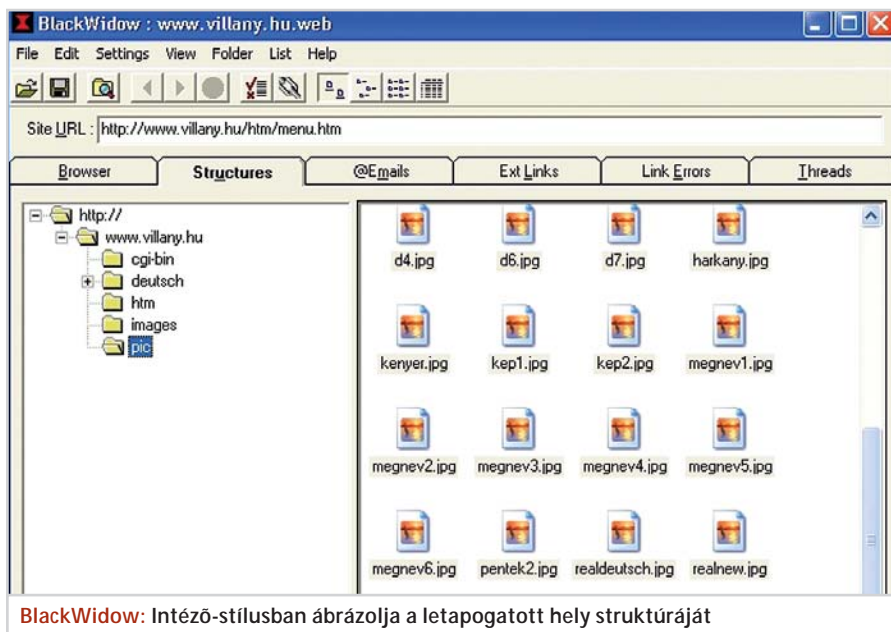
BlackWidow : www.villany.hu.web

File Edit Settings View Folder List Help

Site URL : http://www.villany.hu/htm/menu.htm

Browser Structures @Emails Ext Links Link Errors Threads

http://
www.villany.hu
cgi-bin
deutsch
htm
images
pic

d4.jpg d6.jpg d7.jpg harkany.jpg
kenyer.jpg kep1.jpg kep2.jpg megnev1.jpg
megnev2.jpg megnev3.jpg megnev4.jpg megnev5.jpg
megnev6.jpg pentek2.jpg realdeutsch.jpg realnew.jpg

BlackWidow: Intéző-stílusban ábrázolja a letapogatott hely struktúráját